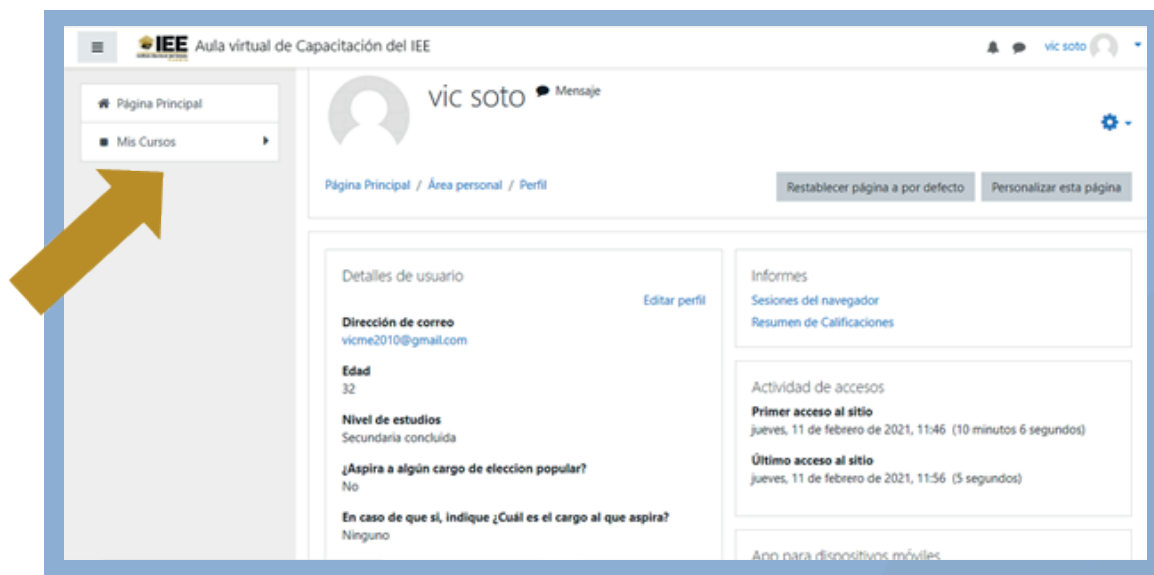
IEE Aula virtual de Capacitación del IEE

vic soto

Página Principal
Mis Cursos

vic soto Mensaje

Página Principal / Área personal / Perfil

Restablecer página a por defecto
Personalizar esta página

Detalles de usuario

Editar perfil

Dirección de correo
vicme2010@gmail.com

Edad
32

Nivel de estudios
Secundaria concluida

¿Aspira a algún cargo de eleccion popular?
No

En caso de que si, indique ¿Cuál es el cargo al que aspira?
Ninguno

Informes
Sesiones del navegador
Resumen de Calificaciones

Actividad de accesos
Primer acceso al sitio
jueves, 11 de febrero de 2021, 11:46 (10 minutos 6 segundos)

Último acceso al sitio
jueves, 11 de febrero de 2021, 11:56 (5 segundos)

App para dispositivos móviles